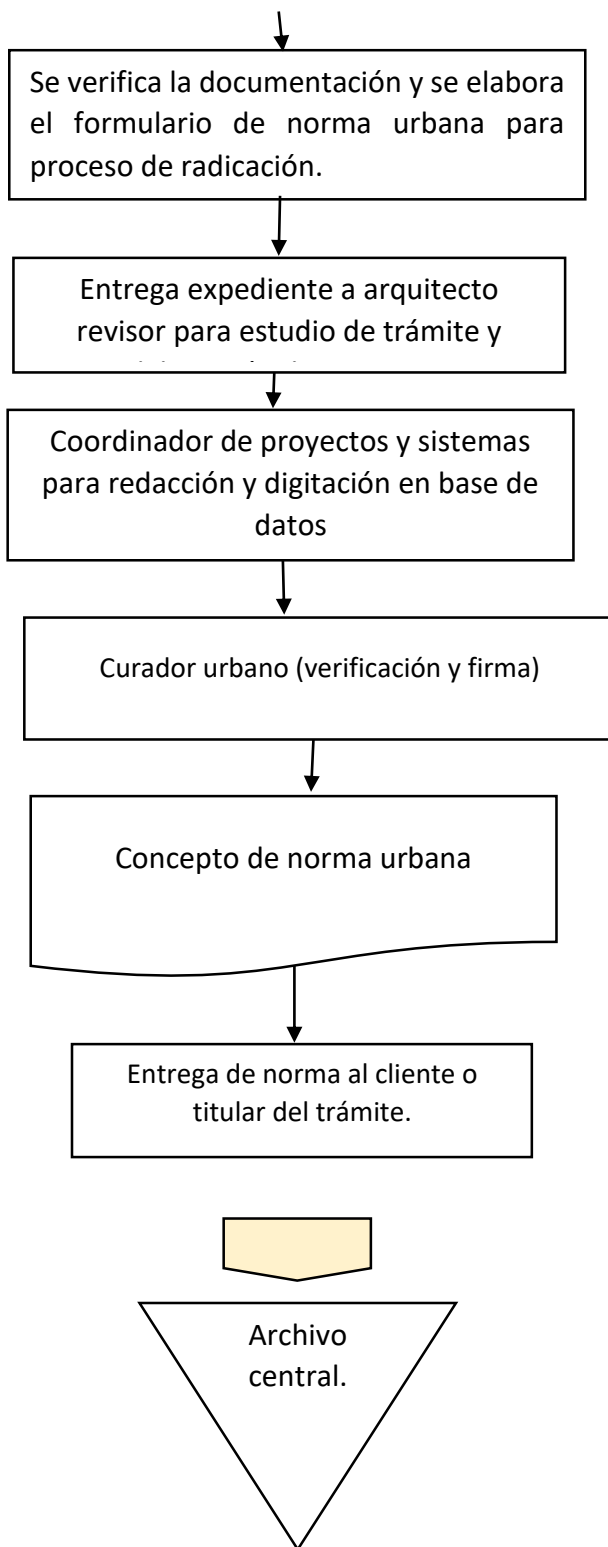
Se verifica la documentación y se elabora el formulario de norma urbana para proceso de radicación.

Entrega expediente a arquitecto revisor para estudio de trámite y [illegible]

Coordinador de proyectos y sistemas para redacción y digitación en base de datos

Curador urbano (verificación y firma)

Concepto de norma urbana

Entrega de norma al cliente o titular del trámite.

Archivo central.